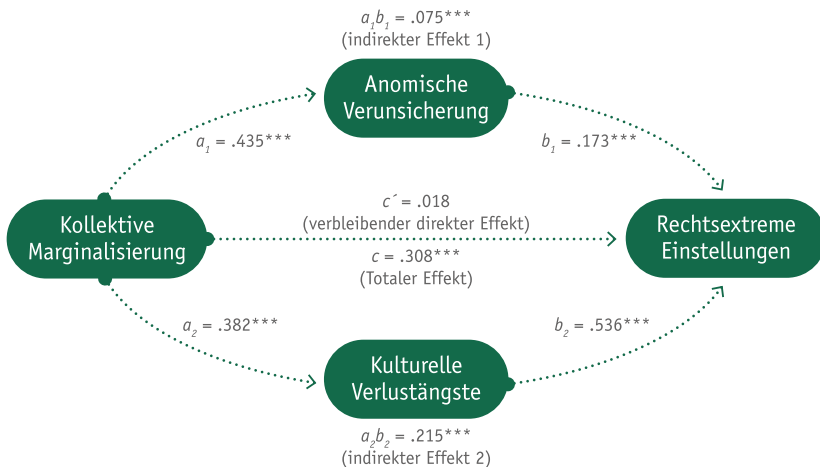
$a_1b_1$ = .075***
(indirekter Effekt 1)

Anomische Verunsicherung

$a_1$ = .435***

$b_1$ = .173***

Kollektive Marginalisierung

c´ = .018
(verbleibender direkter Effekt)

c = .308***
(Totaler Effekt)

Rechtsextreme Einstellungen

$a_2$ = .382***

$b_2$ = .536***

Kulturelle Verlustängste

$a_2b_2$ = .215***
(indirekter Effekt 2)